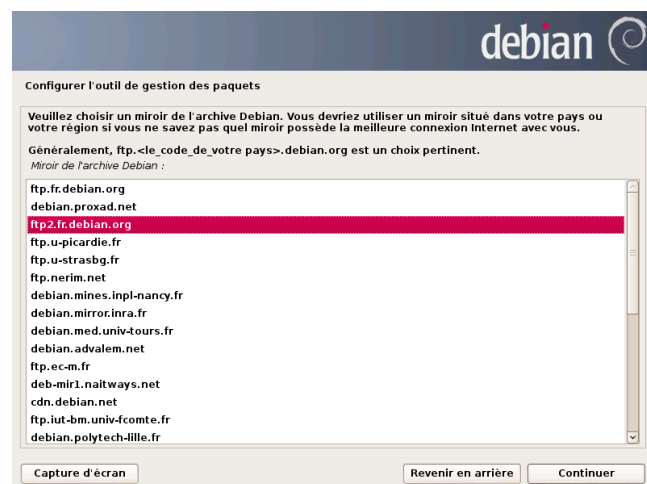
debian

Configurer l'outil de gestion des paquets

Veuillez choisir un miroir de l'archive Debian. Vous devriez utiliser un miroir situé dans votre pays ou votre région si vous ne savez pas quel miroir possède la meilleure connexion Internet avec vous.

Généralement, ftp.<le_code_de_votre pays>.debian.org est un choix pertinent.

Miroir de l'archive Debian :

ftp.fr.debian.org
debian.proxad.net
ftp2.fr.debian.org
ftp.u-picardie.fr
ftp.u-strasbg.fr
ftp.nerim.net
debian.mines.inpl-nancy.fr
debian.mirror.inra.fr
debian.med.univ-tours.fr
debian.advalem.net
ftp.ec-m.fr
deb-mir1.naitways.net
cdn.debian.net
ftp.iut-bm.univ-fcomte.fr
debian.polytech-lille.fr

Capture d'écran
Revenir en arrière
Continuer